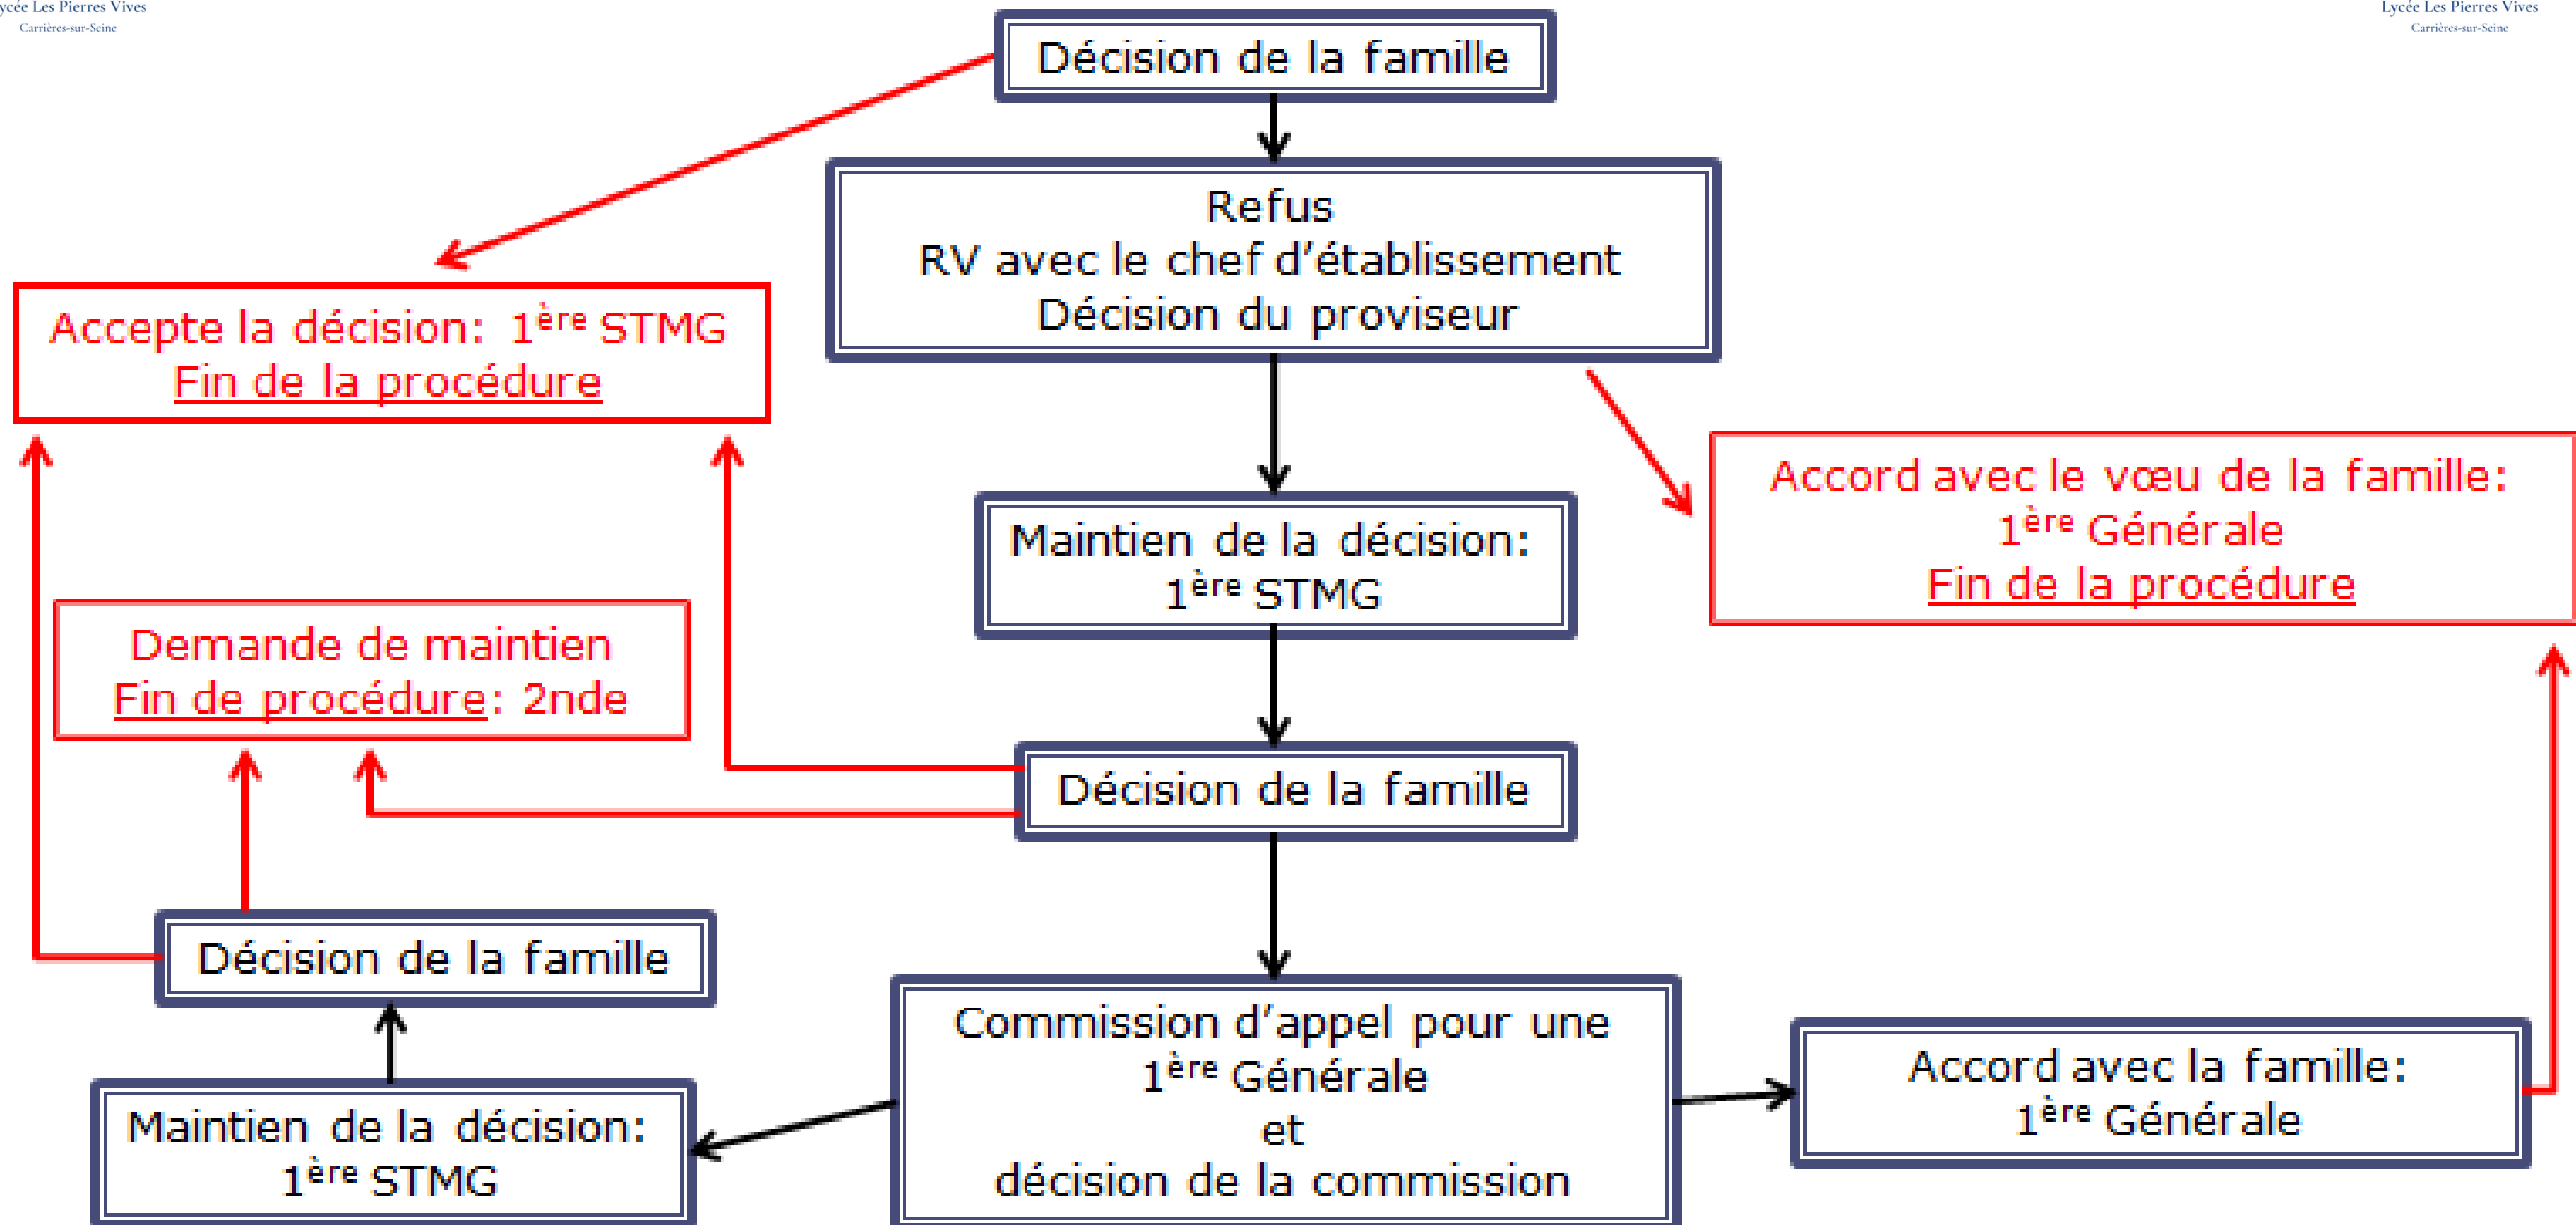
ycée Les Pierres Vives
Carrières-sur-Seine

Lycée Les Pierres Vives
Carrières-sur-Seine

Décision de la famille

Refus
RV avec le chef d'établissement
Décision du proviseur

Accepte la décision: $1^{ère}$ STMG
Fin de la procédure

Accord avec le vœu de la famille:
$1^{ère}$ Générale
Fin de la procédure

Maintien de la décision:
$1^{ère}$ STMG

Demande de maintien
Fin de procédure: 2nde

Décision de la famille

Décision de la famille

Commission d'appel pour une
$1^{ère}$ Générale
et
décision de la commission

Accord avec la famille:
$1^{ère}$ Générale

Maintien de la décision:
$1^{ère}$ STMG